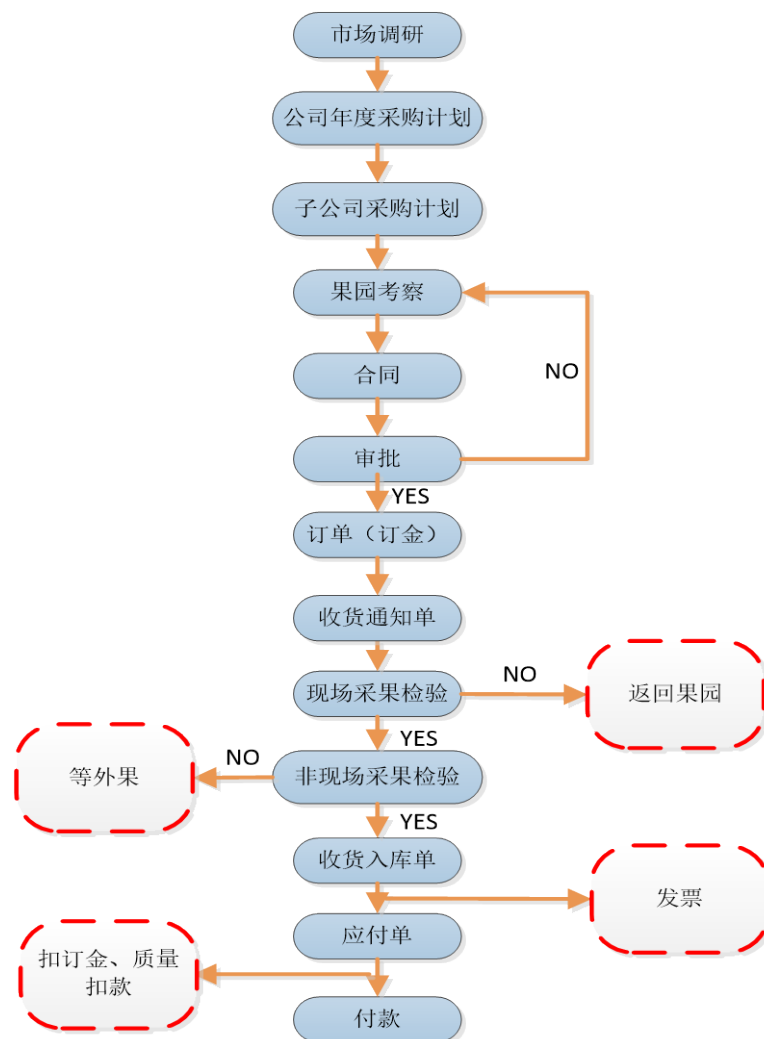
市场调研

公司年度采购计划

子公司采购计划

果园考察

合同

NO

审批

YES

订单（订金）

收货通知单

现场采果检验

NO

返回果园

YES

NO

等外果

非现场采果检验

YES

收货入库单

发票

应付单

扣订金、质量扣款

付款